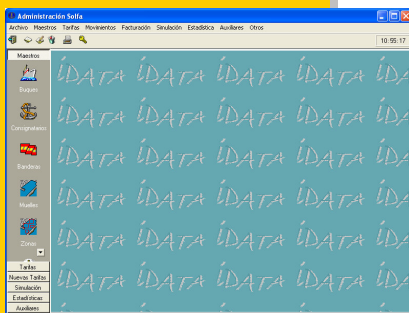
Administración Solfa

Archivo Maestros Tarifas Movimientos Facturación Simulación Estadística Auxiliares Otros

10:55:17

Maestros

Buques

Consignatarios

Banderas

Muelles

Zonas

Tarifas

Nuevas Tarifas

Simulación

Estadísticas

Auxiliares

iDATA iDATA iDATA iDATA iDATA
iDATA iDATA iDATA iDATA iDATA
iDATA iDATA iDATA iDATA iDATA
iDATA iDATA iDATA iDATA iDATA
iDATA iDATA iDATA iDATA iDATA
iDATA iDATA iDATA iDATA iDATA
iDATA iDATA iDATA iDATA iDATA